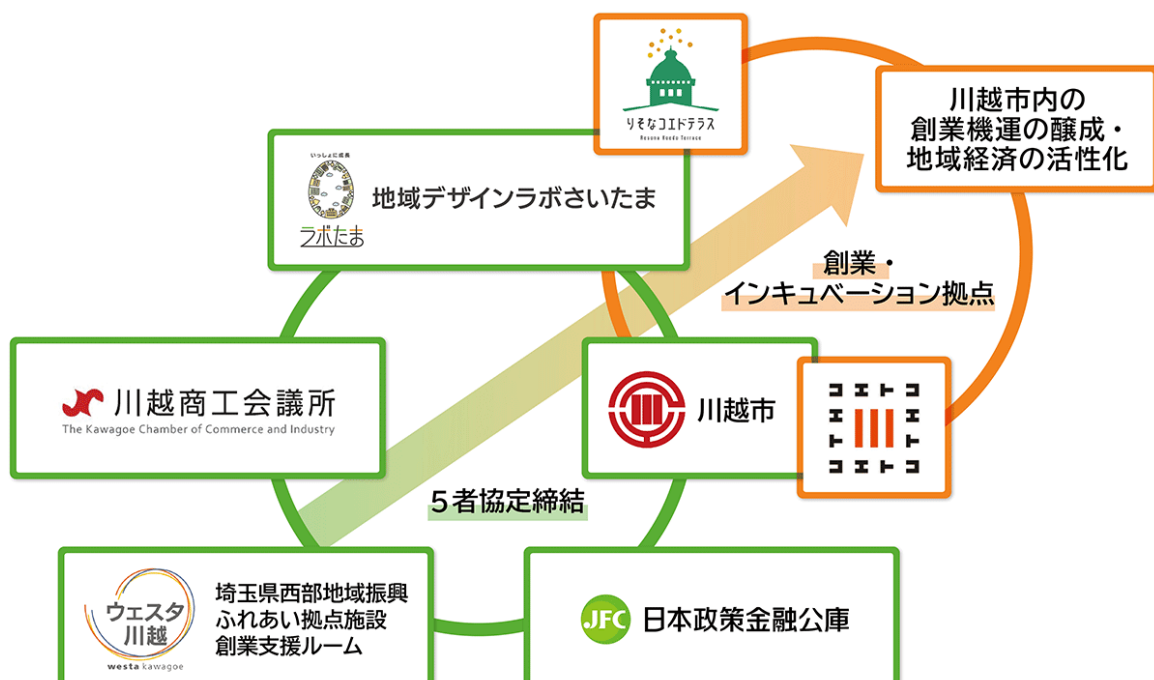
りそなコエドテラス
Resona Koedo Terrace

川越市内の
創業機運の醸成・
地域経済の活性化

いっしょに成長
ラボたま
地域デザインラボさいたま

創業・
インキュベーション拠点

川越商工会議所
The Kawagoe Chamber of Commerce and Industry

川越市

コエドコ
ドエコエ
コエドコ

５者協定締結

ウェスタ
川越
westa kawagoe
埼玉県西部地域振興
ふれあい拠点施設
創業支援ルーム

JFC
日本政策金融公庫